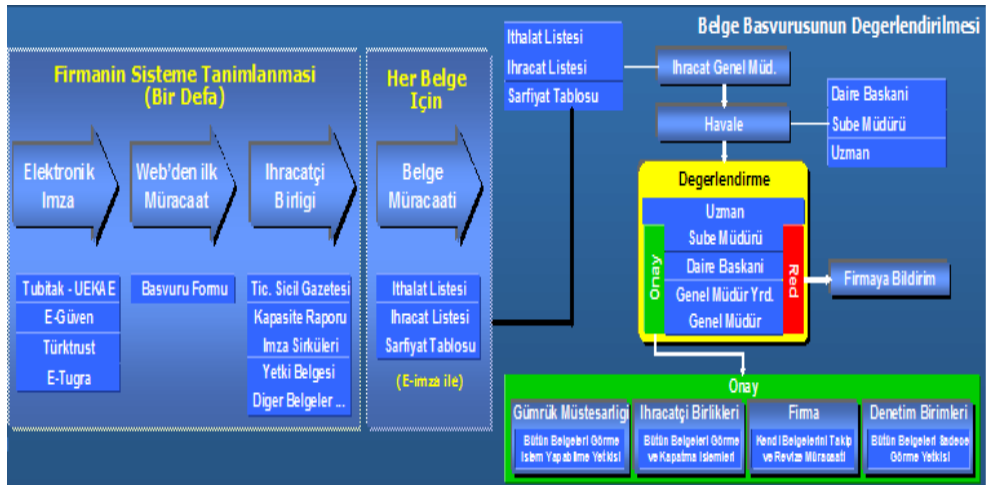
Firmanin Sisteme Tanimlanmasi
(Bir Defa)

Elektronik Imza

Web'den ilk Müracaat

Ihracatçi Birligi

Tubitak - UEKAE
E-Güven
Türktrust
E-Tugra

Basvuru Formu

Tic. Sicil Gazetesi
Kapasite Raporu
Imza Sirküleri
Yetki Belgesi
Diger Belgeler ...

Her Belge Için

Belge Müracaati

Ithalat Listesi
Ihracat Listesi
Sarfiyat Tablosu

(E-imza ile)

Belge Basvurusunun Degerlendirilmesi

Ithalat Listesi
Ihracat Listesi
Sarfiyat Tablosu

Ihracat Genel Müd.

Havale

Daire Baskani
Sube Müdürü
Uzman

Degerlendirme

Uzman
Sube Müdürü
Daire Baskani
Genel Müdür Yrd.
Genel Müdür

Onay

Red

Firmaya Bildirim

Onay

Gümrük Müstesarligi
Bütün Belgeleri Görme Islem Yapabilme Yetkisi

Ihracatçi Birlikleri
Bütün Belgeleri Görme ve Kapatma Islemleri

Firma
Kendi Belgelerini Takip ve Revize Müracaati

Denetim Birimleri
Bütün Belgeleri Sadece Görme Yetkisi